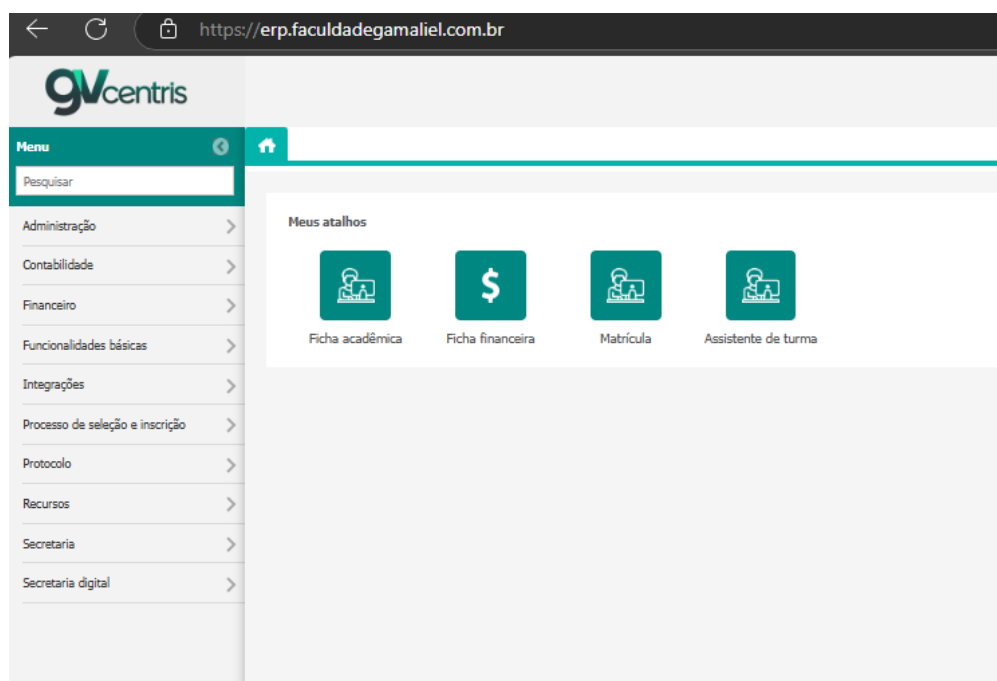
https://erp.faculdadegamaliel.com.br

gVcentris

Menu

Pesquisar

Administração

Contabilidade

Financeiro

Funcionalidades básicas

Integrações

Processo de seleção e inscrição

Protocolo

Recursos

Secretaria

Secretaria digital

Meus atalhos

$

Ficha acadêmica

Ficha financeira

Matrícula

Assistente de turma